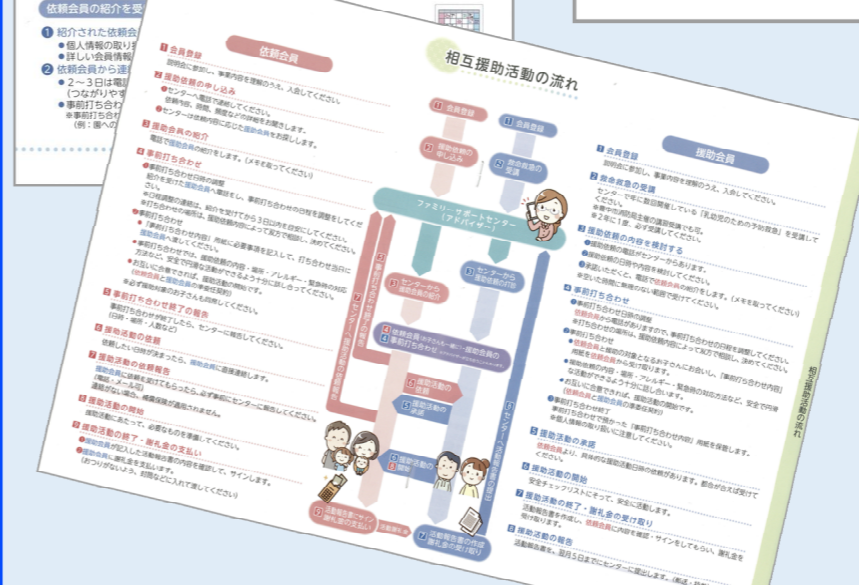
依頼会員の紹介を受

1 紹介された依頼会
● 個人情報の取り
● 詳しい会員情報

2 依頼会員から連
● 2～3日は
(つながりやす
● 事前打ち合わ
※事前打ち合わ
(例：園への

相互援助活動の流れ

依頼会員

1 会員登録
説明会に参加し、事業内容を理解のうえ、入会してください。

2 援助依頼の申し込み
● センターへ電話で連絡してください。
援助内容、日時、場所などの詳細をお聞きします。
● センターは依頼内容にあった援助会員を探します。

3 援助会員の紹介
電話で援助会員の紹介をします。(メモを取ってください)

4 事前打ち合わせ

5 事前打ち合わせ終了の報告

6 援助活動の依頼

7 援助活動の依頼報告

8 援助活動の開始

9 援助活動の終了・謝礼金の支払い

ファミリー・サポートセンター
(アドバイザー)

援助会員

1 会員登録
説明会に参加し、事業内容を理解のうえ、入会してください。

2 救命救急の受講

3 援助依頼の内容を検討する

4 事前打ち合わせ

5 援助活動の承諾

6 援助活動の開始

7 援助活動の終了・謝礼金の受け取り

8 援助活動の報告

相互援助活動の流れ